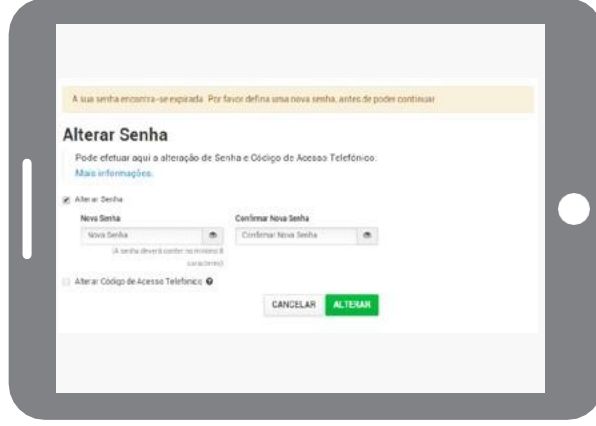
A sua senha encontra-se expirada. Por favor defina uma nova senha, antes de poder continuar.

Alterar Senha

Pode efetuar aqui a alteração de Senha e Código de Acesso Telefónico.
Mais informações.

Alterar Senha

Nova Senha

Nova Senha

(A senha deverá conter no mínimo 8 caracteres)

Confirmar Nova Senha

Confirmar Nova Senha

Alterar Código de Acesso Telefónico

CANCELAR ALTERAR